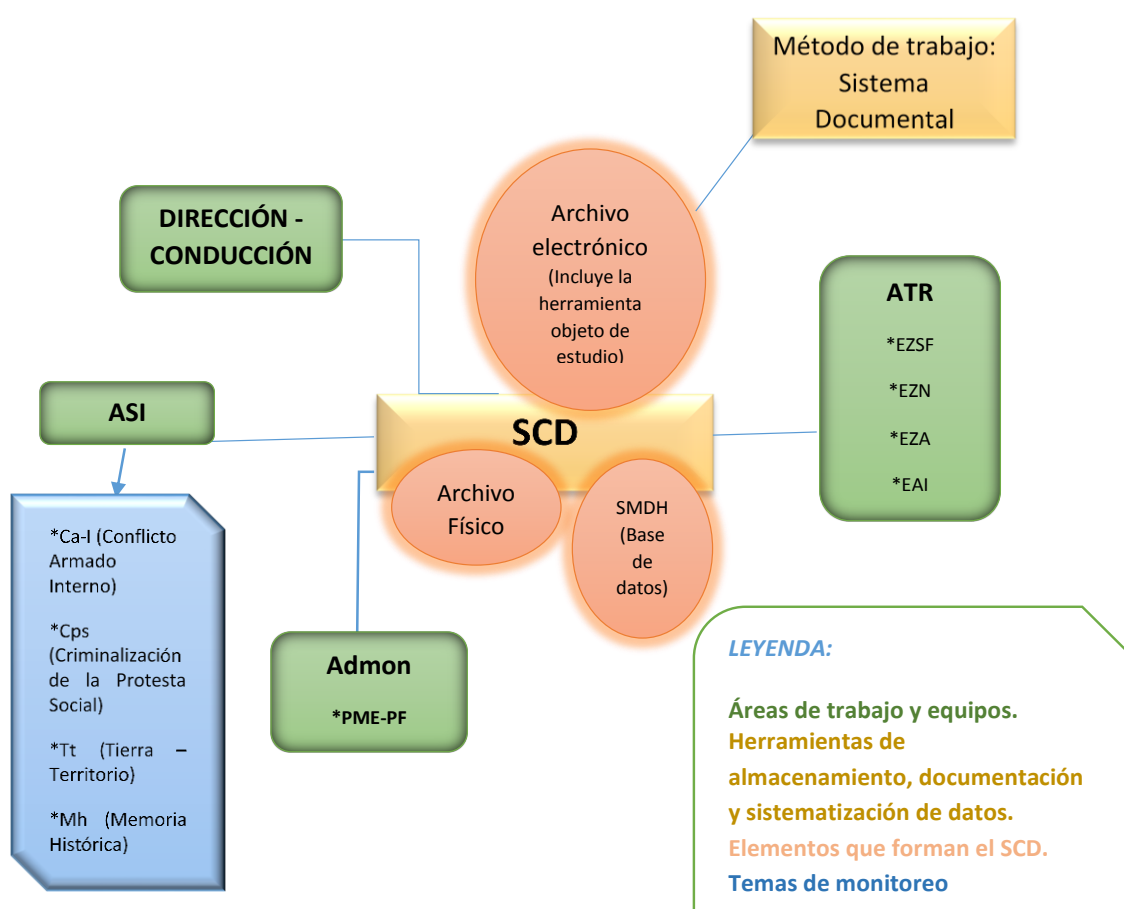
Método de trabajo: Sistema Documental

DIRECCIÓN - CONDUCCIÓN

Archivo electrónico (Incluye la herramienta objeto de estudio)

ATR

*EZSF

*EZN

*EZA

*EAI

ASI

SCD

Archivo Físico

SMDH (Base de datos)

*Ca-I (Conflicto Armado Interno)

*Cps (Criminalización de la Protesta Social)

*Tt (Tierra – Territorio)

*Mh (Memoria Histórica)

Admon

*PME-PF

LEYENDA:

Áreas de trabajo y equipos.
Herramientas de almacenamiento, documentación y sistematización de datos.
Elementos que forman el SCD.
Temas de monitoreo